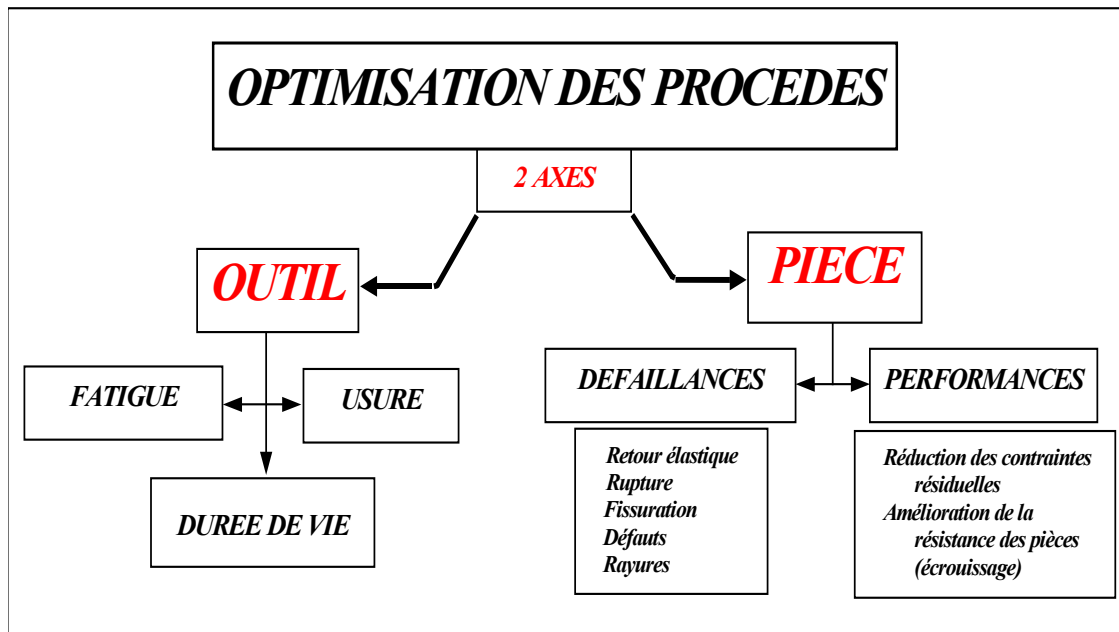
OPTIMISATION DES PROCEDES

2 AXES

OUTIL

PIECE

FATIGUE

USURE

DUREE DE VIE

DEFAILLANCES

PERFORMANCES

Retour élastique
Rupture
Fissuration
Défauts
Rayures

Réduction des contraintes résiduelles
Amélioration de la résistance des pièces (écrouissage)